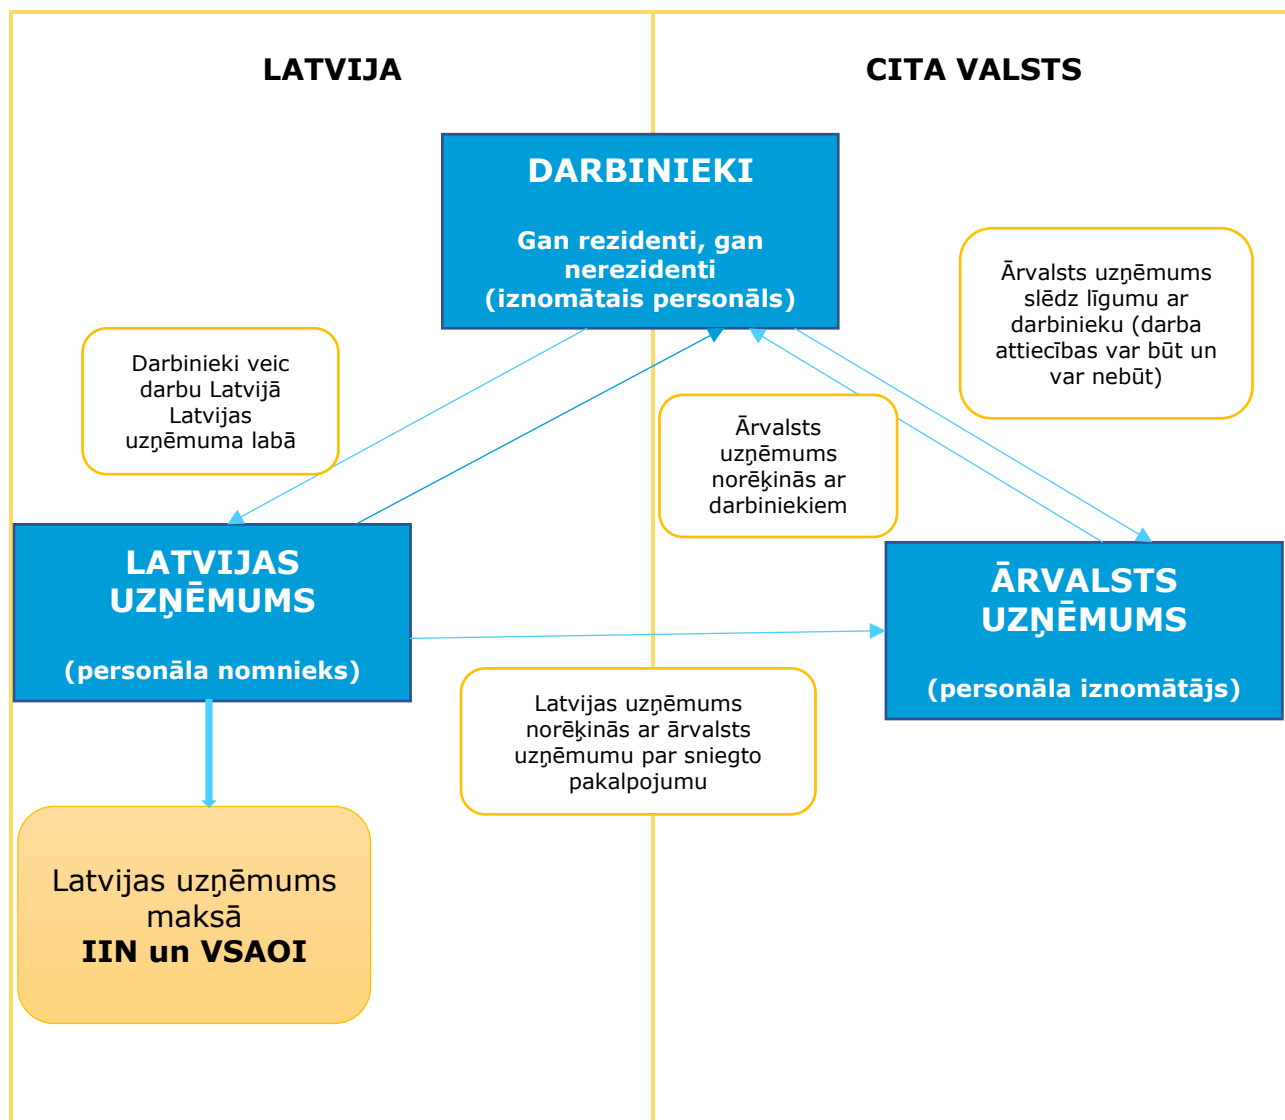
LATVIJA

CITA VALSTS

DARBINIEKI

Gan rezidenti, gan nerezidenti (iznomātais personāls)

Ārvalsts uzņēmums slēdz līgumu ar darbinieku (darba attiecības var būt un var nebūt)

Darbinieki veic darbu Latvijā Latvijas uzņēmuma labā

Ārvalsts uzņēmums norēķinās ar darbiniekiem

LATVIJAS UZŅĒMUMS

(personāla nomnieks)

ĀRVALSTS UZŅĒMUMS

(personāla iznomātājs)

Latvijas uzņēmums norēķinās ar ārvalsts uzņēmumu par sniegto pakalpojumu

Latvijas uzņēmums maksā **IIN un VSAOI**